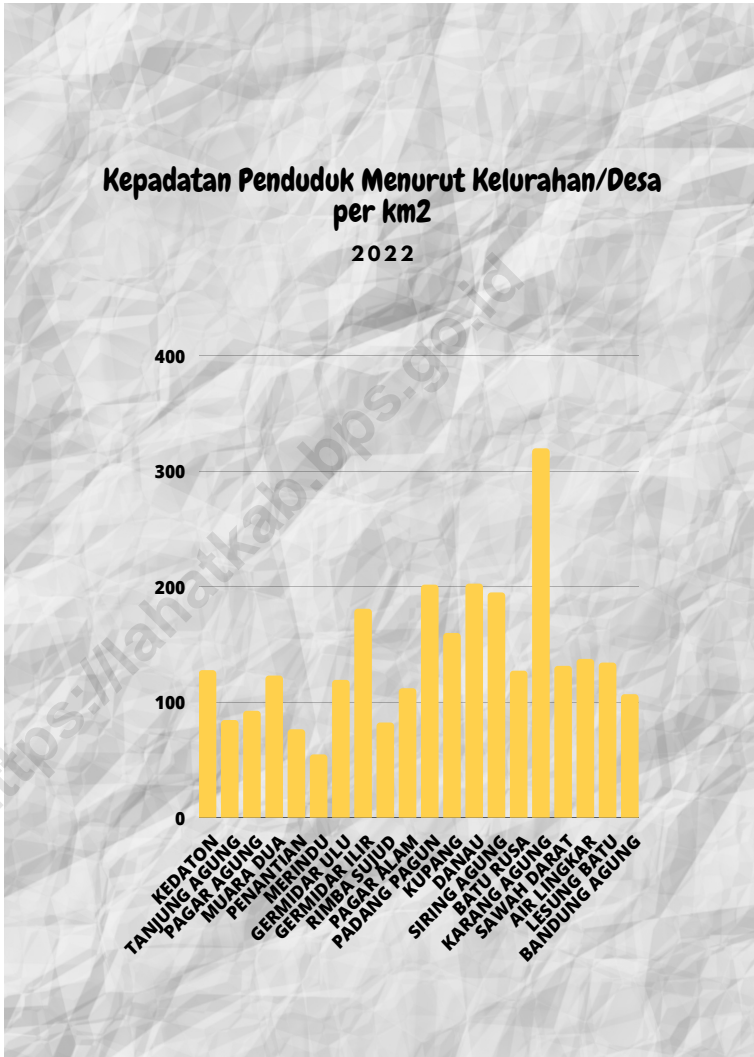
Kepadatan Penduduk Menurut Kelurahan/Desa per km2

2022

400
300
200
100
0

KEDATON
TANJUNG AGUNG
PAGAR AGUNG
MUARA DUA
PENANTIAN
MERINDU
GERMIDAR ULU
GERMIDAR ILIR
RIMBA SUJUD
PAGAR ALAM
PADANG PAGUN
KUPANG
DANAU
SIRING AGUNG
BATU RUSA
KARANG AGUNG
SAWAH DARAT
AIR LINGKAR
LESUNG BATU
BANDUNG AGUNG

https://lahatkab.bps.go.id